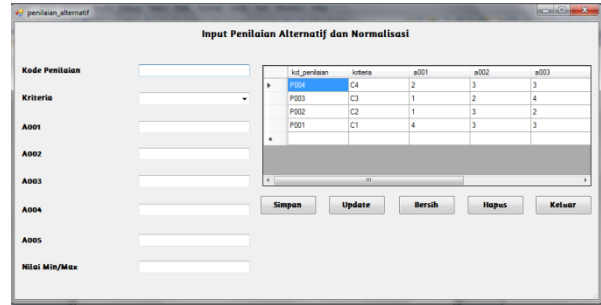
penilaian_alternatif

Input Penilaian Alternatif dan Normalisasi

Kode Penilaian

Kriteria

A001

A002

A003

A004

A005

Nilai Min/Max

| | kd_penilaian | kriteria | a001 | a002 | a003 |
|---|---|---|---|---|---|
| ▸ | P004 | C4 | 2 | 3 | 3 |
| | P003 | C3 | 1 | 2 | 4 |
| | P002 | C2 | 1 | 3 | 2 |
| | P001 | C1 | 4 | 3 | 3 |
| * | | | | | |

Simpan Update Bersih Hapus Keluar